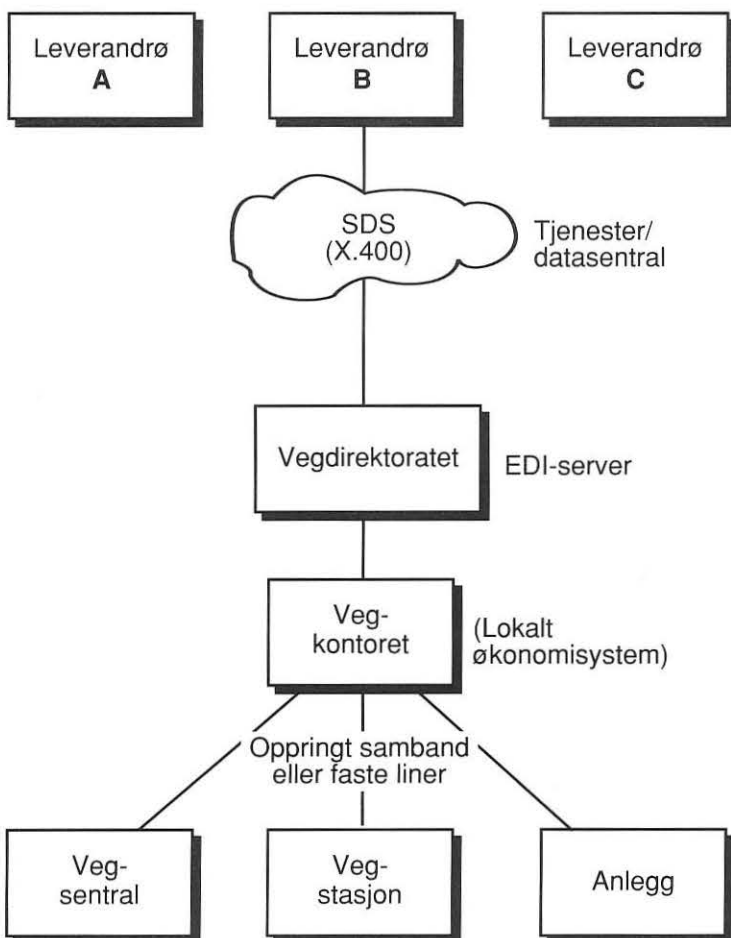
Leverandrø
A

Leverandrø
B

Leverandrø
C

SDS
(X.400)

Tjenester/
datasentral

Vegdirektoratet

EDI-server

Vegkontoret

(Lokalt
økonomisystem)

Oppringt samband
eller faste liner

Vegsentral

Vegstasjon

Anlegg